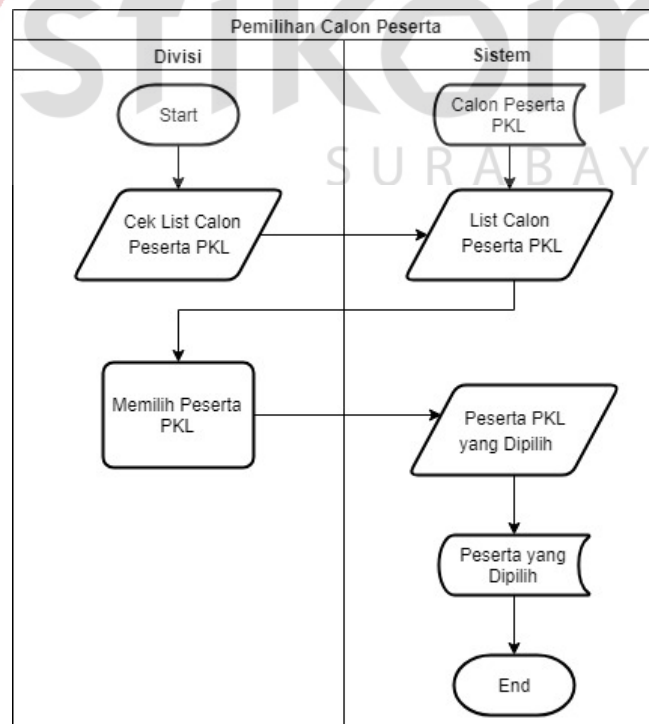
stikom
SURABAYA

Pemilihan Calon Peserta

Divisi

Sistem

Start

Calon Peserta PKL

Cek List Calon Peserta PKL

List Calon Peserta PKL

Memilih Peserta PKL

Peserta PKL yang Dipilih

Peserta yang Dipilih

End